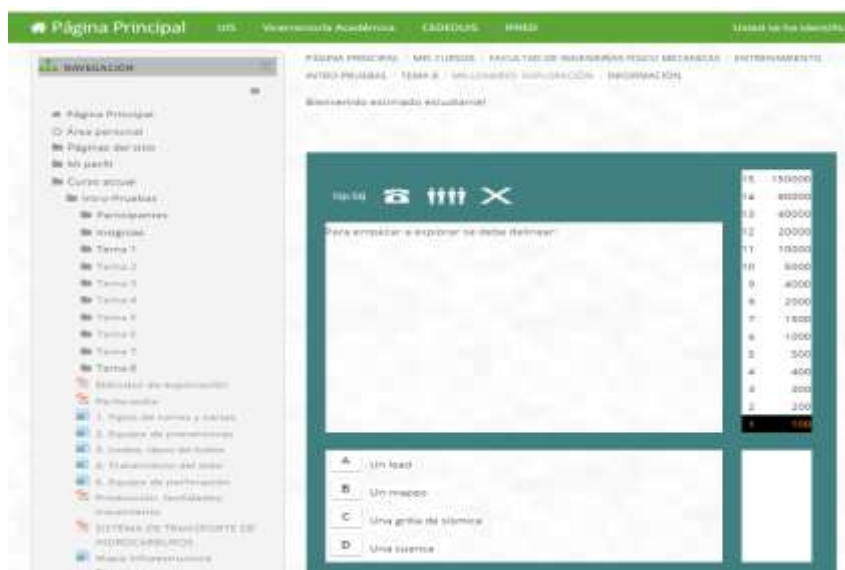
Página Principal UIS Vicerrectoría Académica CEDEDUIS IRNED Usted se ha identificado

NAVEGACIÓN

Página Principal
Área personal
Páginas del sitio
Mi perfil
Curso actual
Intro-Pruebas
Participantes
Insignias
Tema 1
Tema 2
Tema 3
Tema 4
Tema 5
Tema 6
Tema 7
Tema 8
Métodos de exploración
Perforación
1. Tipos de torres y cargas
2. Equipos de preventoras
3. Lodos, tipos de lodos
4. Transmisión del lodo
5. Equipos de perforación
Producción, facilidades, transmisión
SISTEMA DE TRANSPORTE DE HIDROCARBUROS
Mapa infraestructura

PÁGINA PRINCIPAL / MIS CURSOS / FACULTAD DE INGENIERÍAS FISICO MECÁNICAS / ENTRENAMIENTO / INTRO-PRUEBAS / TEMA 8 / MILLONARIO EXPLORACIÓN / INFORMACIÓN

Bienvenido estimado estudiante!

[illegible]

Para empezar a explorar se debe delinear:

A Un lead
B Un mapeo
C Una grilla de sísmica
D Una cuenca

| | |
|---|---|
| 15 | 150000 |
| 14 | 80000 |
| 13 | 40000 |
| 12 | 20000 |
| 11 | 10000 |
| 10 | 5000 |
| 9 | 4000 |
| 8 | 2000 |
| 7 | 1500 |
| 6 | 1000 |
| 5 | 500 |
| 4 | 400 |
| 3 | 300 |
| 2 | 200 |
| 1 | 100 |